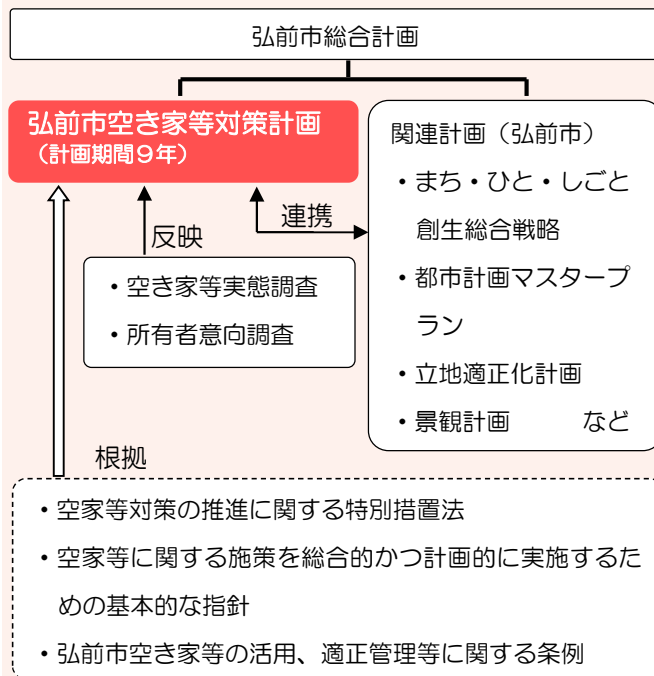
弘前市総合計画

弘前市空き家等対策計画
（計画期間９年）

関連計画（弘前市）
・まち・ひと・しごと創生総合戦略
・都市計画マスタープラン
・立地適正化計画
・景観計画　　など

連携

反映

・空き家等実態調査
・所有者意向調査

根拠

・空家等対策の推進に関する特別措置法
・空家等に関する施策を総合的かつ計画的に実施するための基本的な指針
・弘前市空き家等の活用、適正管理等に関する条例